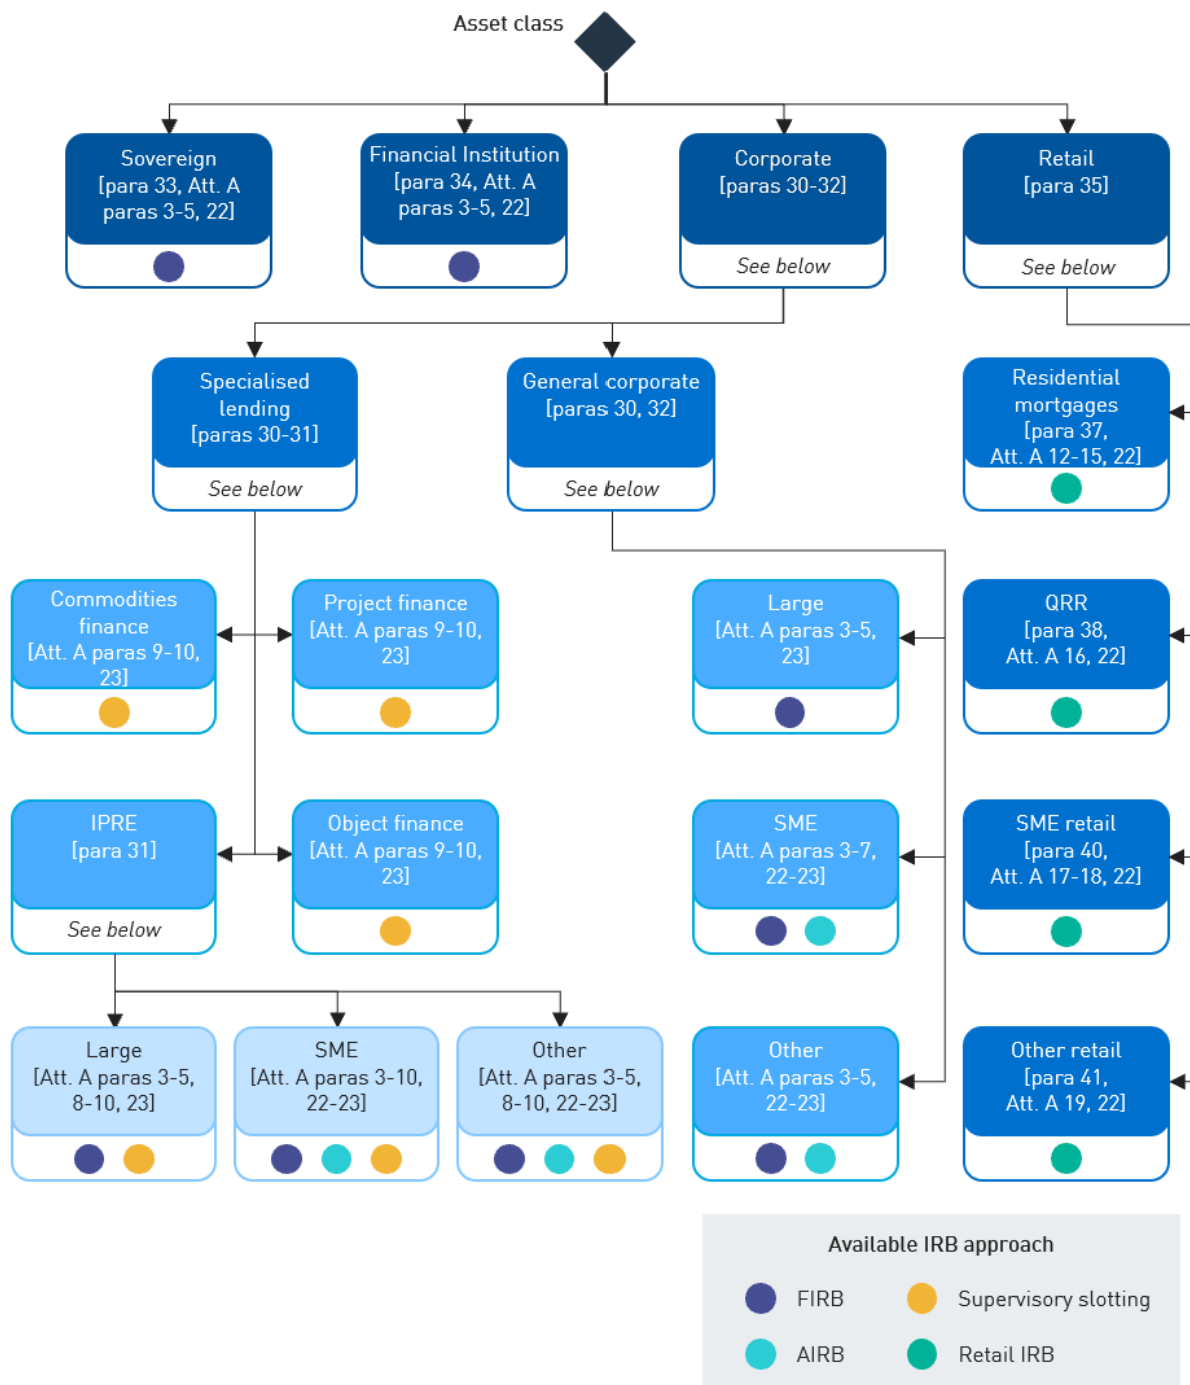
Asset class

Sovereign [para 33, Att. A paras 3-5, 22]

Financial Institution [para 34, Att. A paras 3-5, 22]

Corporate [paras 30-32]
See below

Retail [para 35]
See below

Specialised lending [paras 30-31]
See below

General corporate [paras 30, 32]
See below

Residential mortgages [para 37, Att. A 12-15, 22]

Commodities finance [Att. A paras 9-10, 23]

Project finance [Att. A paras 9-10, 23]

Large [Att. A paras 3-5, 23]

QRR [para 38, Att. A 16, 22]

IPRE [para 31]
See below

Object finance [Att. A paras 9-10, 23]

SME [Att. A paras 3-7, 22-23]

SME retail [para 40, Att. A 17-18, 22]

Large [Att. A paras 3-5, 8-10, 23]

SME [Att. A paras 3-10, 22-23]

Other [Att. A paras 3-5, 8-10, 22-23]

Other [Att. A paras 3-5, 22-23]

Other retail [para 41, Att. A 19, 22]

Available IRB approach
FIRB
Supervisory slotting
AIRB
Retail IRB